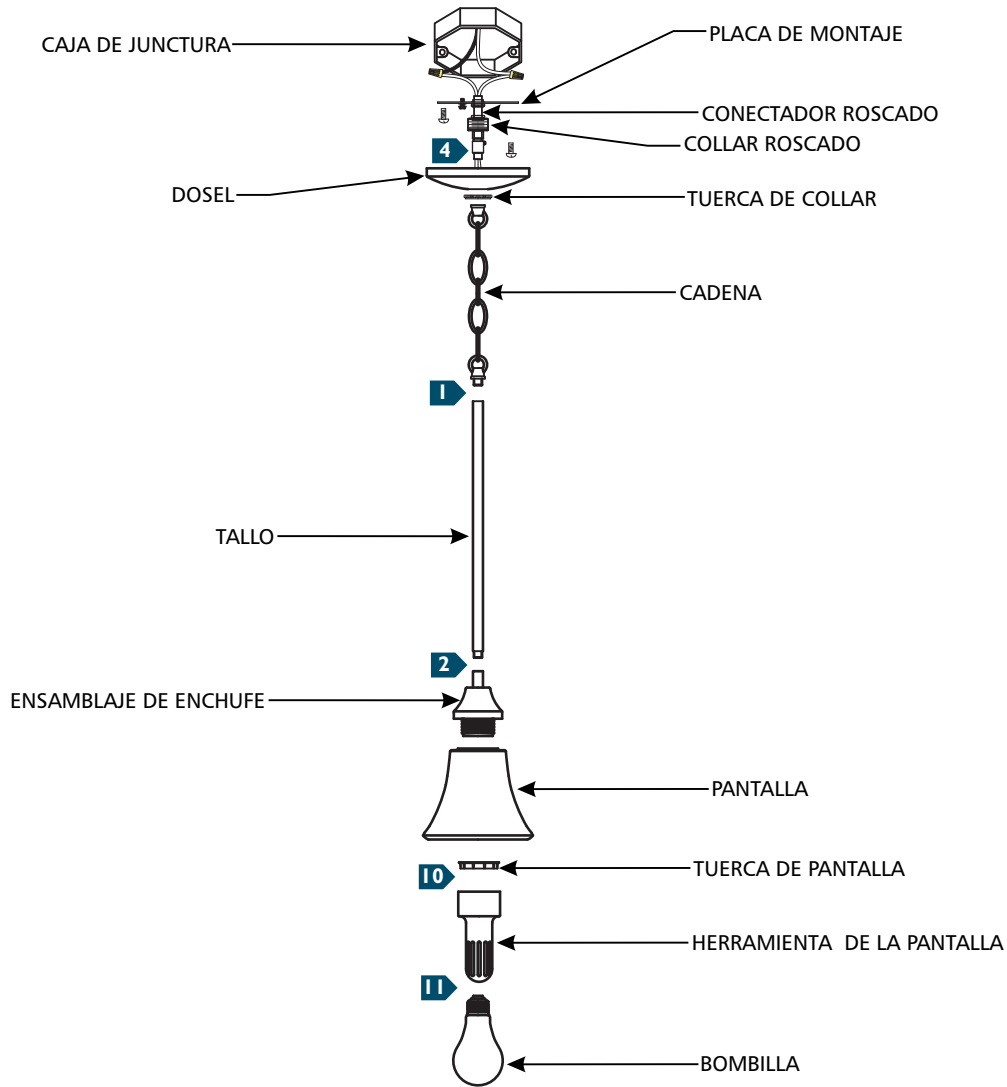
CAJA DE JUNCTURA
PLACA DE MONTAJE
CONECTADOR ROSCADO
4
COLLAR ROSCADO
DOSEL
TUERCA DE COLLAR
CADENA
1
TALLO
2
ENSAMBLAJE DE ENCHUFE
PANTALLA
10
TUERCA DE PANTALLA
HERRAMIENTA DE LA PANTALLA
11
BOMBILLA